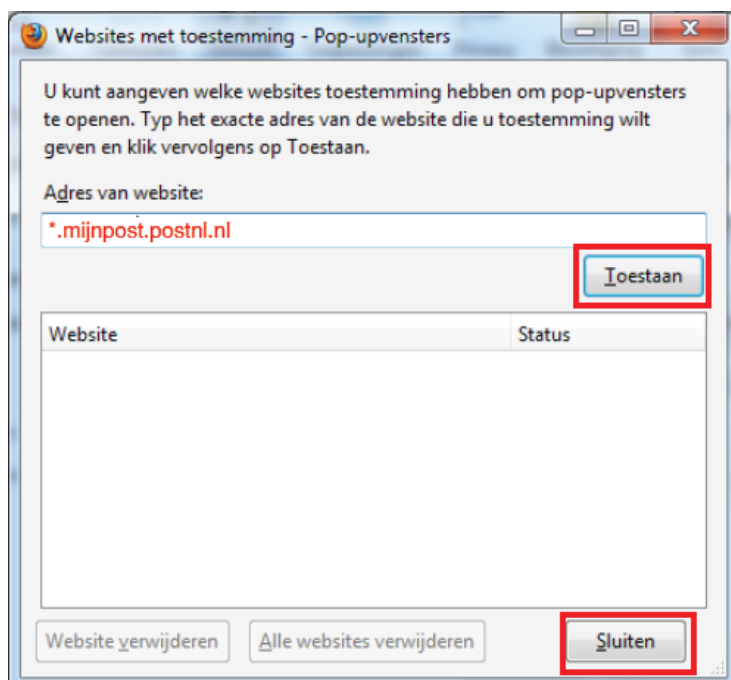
Websites met toestemming - Pop-upvensters

U kunt aangeven welke websites toestemming hebben om pop-upvensters te openen. Typ het exacte adres van de website die u toestemming wilt geven en klik vervolgens op Toestaan.

Adres van website:

*.mijnpost.postnl.nl

Toestaan

| Website | Status |
|---|---|

Website verwijderen

Alle websites verwijderen

Sluiten